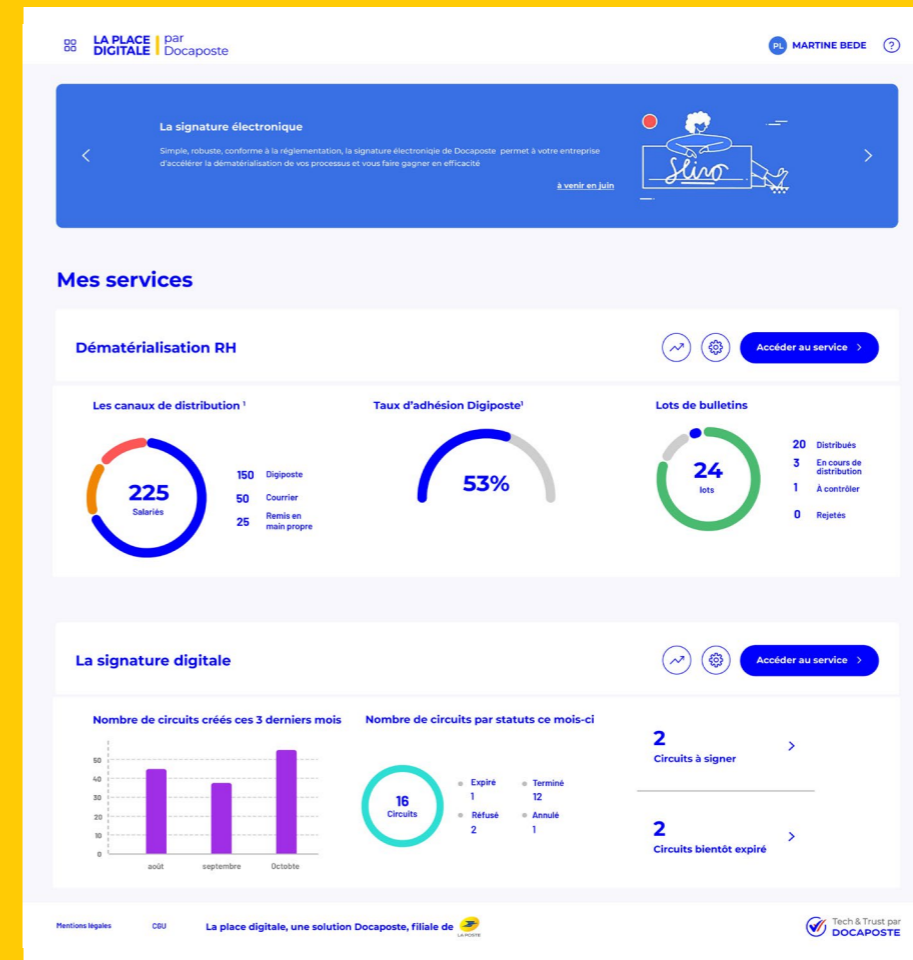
LA PLACE DIGITALE | par Docaposte

PL MARTINE BEDE ?

La signature électronique

Simple, robuste, conforme à la réglementation, la signature électroniqe de Docaposte permet à votre entreprise d'accélérer la dématérialisation de vos processus et vous faire gagner en efficacité

à venir en juin

Mes services

Dématérialisation RH

Accéder au service >

Les canaux de distribution ¹

225
Salariés

150 Digiposte
50 Courrier
25 Remis en main propre

Taux d'adhésion Digiposte¹

53%

Lots de bulletins

24
lots

20 Distribués
3 En cours de distribution
1 À contrôler
0 Rejetés

La signature digitale

Accéder au service >

Nombre de circuits créés ces 3 derniers mois

60
50
40
30
20
10
0
août septembre Octobte

Nombre de circuits par statuts ce mois-ci

16
Circuits

Expiré 1
Terminé 12
Réfusé 2
Annulé 1

2
Circuits à signer >

2
Circuits bientôt expiré >

Mentions légales CGU La place digitale, une solution Docaposte, filiale de LA POSTE

Tech & Trust par DOCAPOSTE